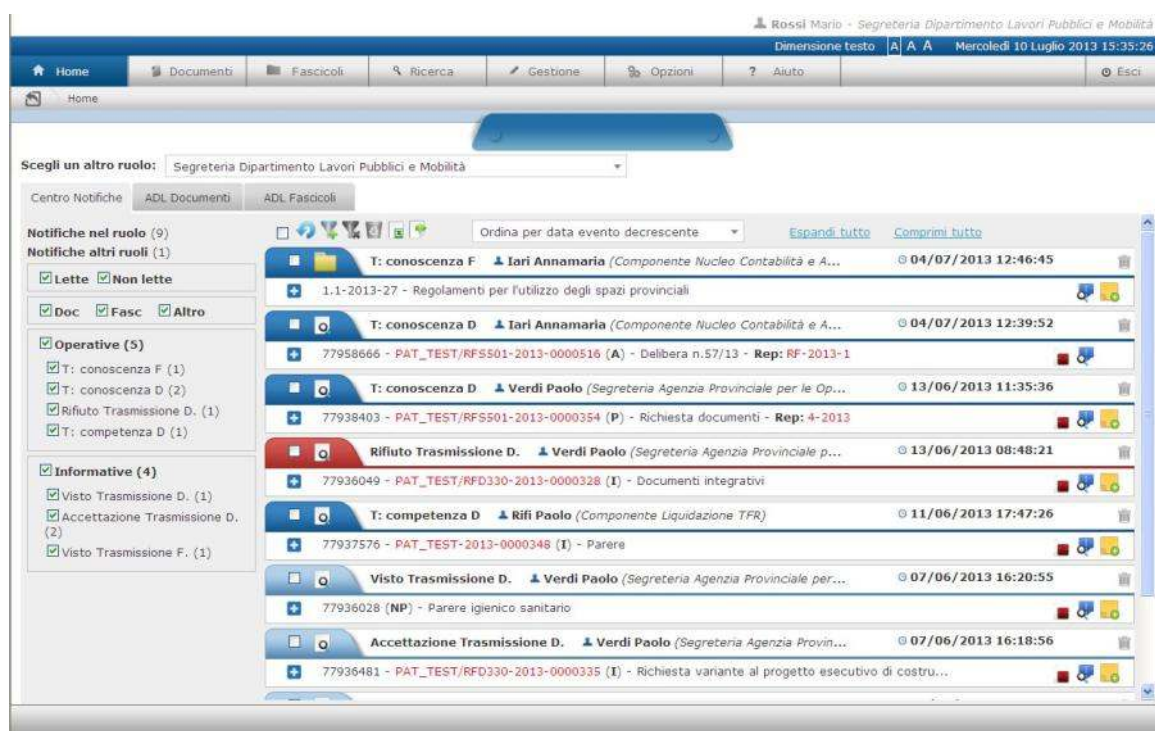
Rossi Mario - Segreteria Dipartimento Lavori Pubblici e Mobilità

Dimensione testo A A A Mercoledì 10 Luglio 2013 15:35:26

Home Documenti Fascicoli Ricerca Gestione Opzioni ? Aiuto Esci

Home

Scegli un altro ruolo: Segreteria Dipartimento Lavori Pubblici e Mobilità

Centro Notifiche ADL Documenti ADL Fascicoli

Notifiche nel ruolo (9)
Notifiche altri ruoli (1)

Lette Non lette

Doc Fasc Altro

Operative (5)
T: conoscenza F (1)
T: conoscenza D (2)
Rifiuto Trasmissione D. (1)
T: competenza D (1)

Informative (4)
Visto Trasmissione D. (1)
Accettazione Trasmissione D. (2)
Visto Trasmissione F. (1)

Ordina per data evento decrescente Espandi tutto Comprimi tutto

T: conoscenza F Iari Annamaria (Componente Nucleo Contabilità e A... 04/07/2013 12:46:45
1.1-2013-27 - Regolamenti per l'utilizzo degli spazi provinciali

T: conoscenza D Iari Annamaria (Componente Nucleo Contabilità e A... 04/07/2013 12:39:52
77958666 - PAT_TEST/RFS501-2013-0000516 (A) - Delibera n.57/13 - Rep: RF-2013-1

T: conoscenza D Verdi Paolo (Segreteria Agenzia Provinciale per le Op... 13/06/2013 11:35:36
77938403 - PAT_TEST/RFS501-2013-0000354 (P) - Richiesta documenti - Rep: 4-2013

Rifiuto Trasmissione D. Verdi Paolo (Segreteria Agenzia Provinciale p... 13/06/2013 08:48:21
77936049 - PAT_TEST/RFD330-2013-0000328 (I) - Documenti integrativi

T: competenza D Rifi Paolo (Componente Liquidazione TFR) 11/06/2013 17:47:26
77937576 - PAT_TEST-2013-0000348 (I) - Parere

Visto Trasmissione D. Verdi Paolo (Segreteria Agenzia Provinciale per... 07/06/2013 16:20:55
77936028 (NP) - Parere igienico sanitario

Accettazione Trasmissione D. Verdi Paolo (Segreteria Agenzia Provin... 07/06/2013 16:18:56
77936481 - PAT_TEST/RFD330-2013-0000335 (I) - Richiesta variante al progetto esecutivo di costru...